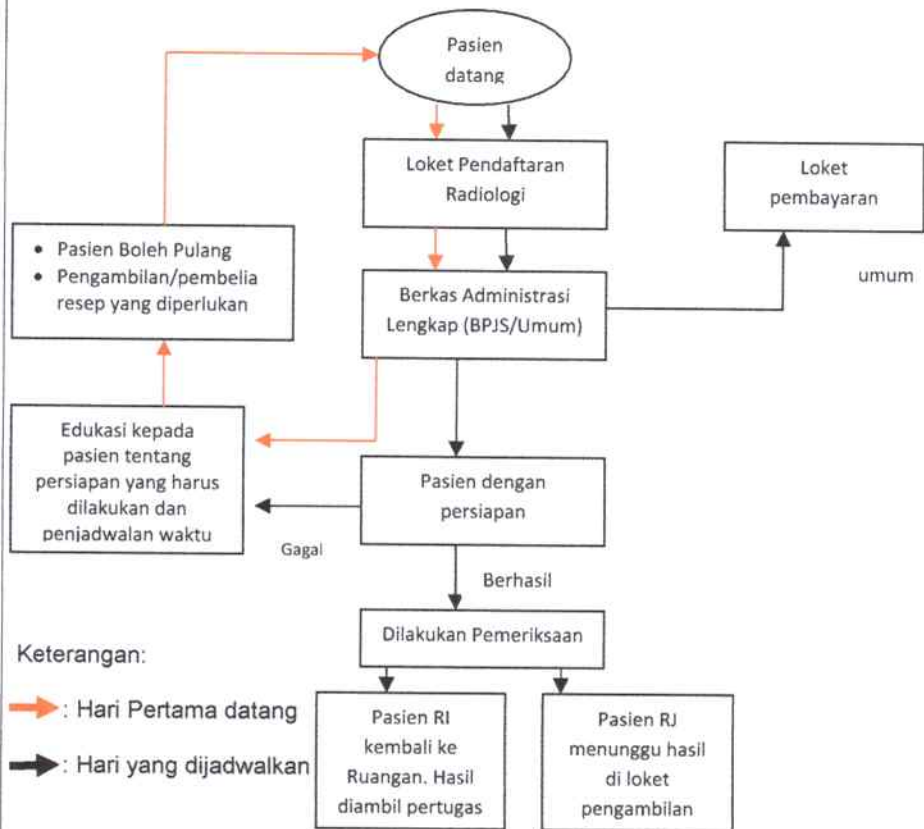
Pasien datang

Loket Pendaftaran Radiologi

Loket pembayaran

• Pasien Boleh Pulang
• Pengambilan/pembelia resep yang diperlukan

umum

Berkas Administrasi Lengkap (BPJS/Umum)

Edukasi kepada pasien tentang persiapan yang harus dilakukan dan penjadwalan waktu

Pasien dengan persiapan

Gagal

Berhasil

Dilakukan Pemeriksaan

Keterangan:

: Hari Pertama datang

: Hari yang dijadwalkan

Pasien RI kembali ke Ruangan. Hasil diambil pertugas

Pasien RJ menunggu hasil di loket pengambilan